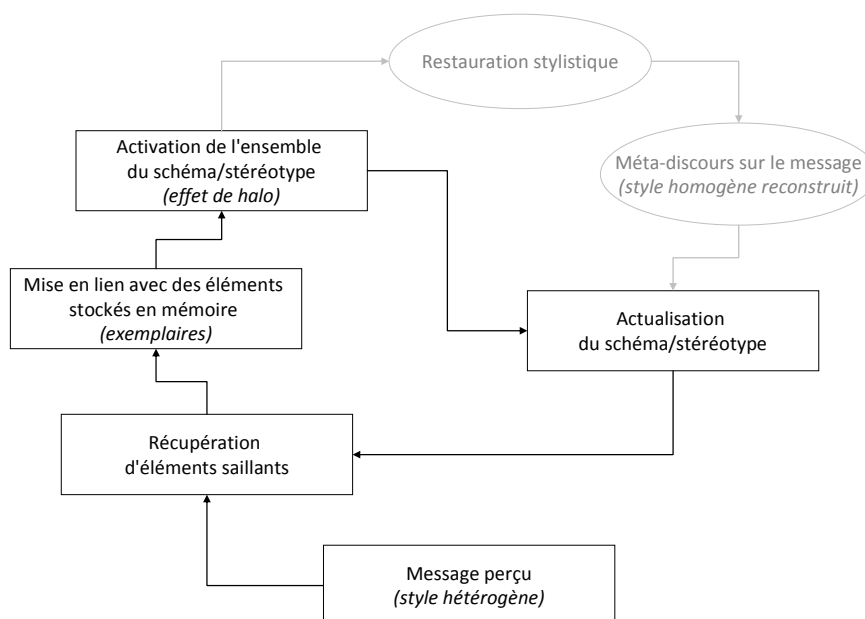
Restauration stylistique

Activation de l'ensemble du schéma/stéréotype
*(effet de halo)*

Méta-discours sur le message
*(style homogène reconstruit)*

Mise en lien avec des éléments stockés en mémoire
*(exemplaires)*

Actualisation du schéma/stéréotype

Récupération d'éléments saillants

Message perçu
*(style hétérogène)*